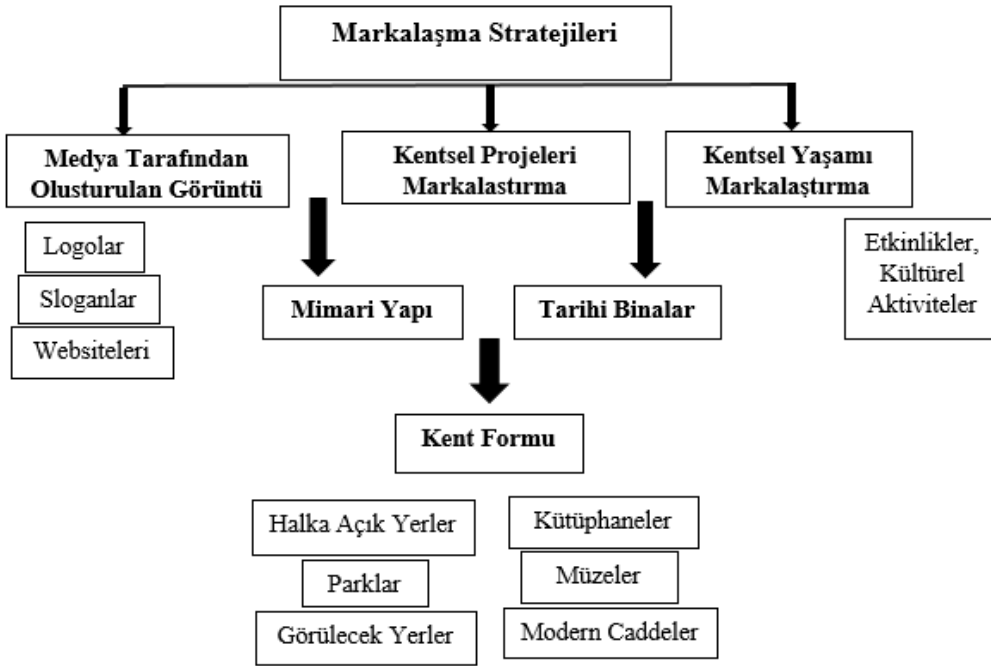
Markalaşma Stratejileri

Medya Tarafından Olusturulan Görüntü

Kentsel Projeleri Markalastırma

Kentsel Yaşamı Markalaştırma

Logolar

Sloganlar

Websiteleri

Mimari Yapı

Tarihi Binalar

Etkinlikler, Kültürel Aktiviteler

Kent Formu

Halka Açık Yerler

Parklar

Görülecek Yerler

Kütüphaneler

Müzeler

Modern Caddeler